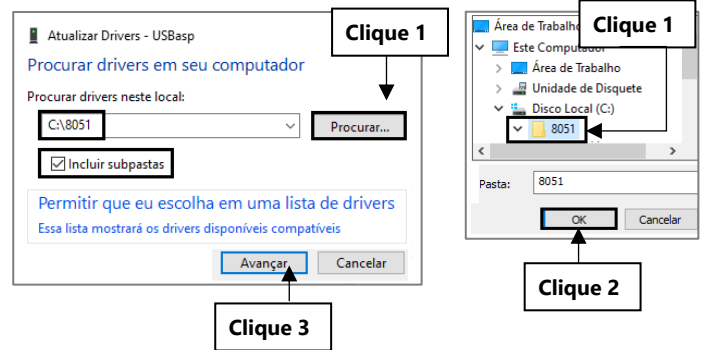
Atualizar Drivers - USBasp

Procurar drivers em seu computador

Procurar drivers neste local:

C:\8051

Procurar...

Incluir subpastas

Permitir que eu escolha em uma lista de drivers

Essa lista mostrará os drivers disponíveis compatíveis

Avançar

Cancelar

Clique 1

Clique 3

Área de Trabalho

Este Computador

Área de Trabalho

Unidade de Disquete

Disco Local (C:)

8051

Pasta: 8051

OK

Cancelar

Clique 1

Clique 2